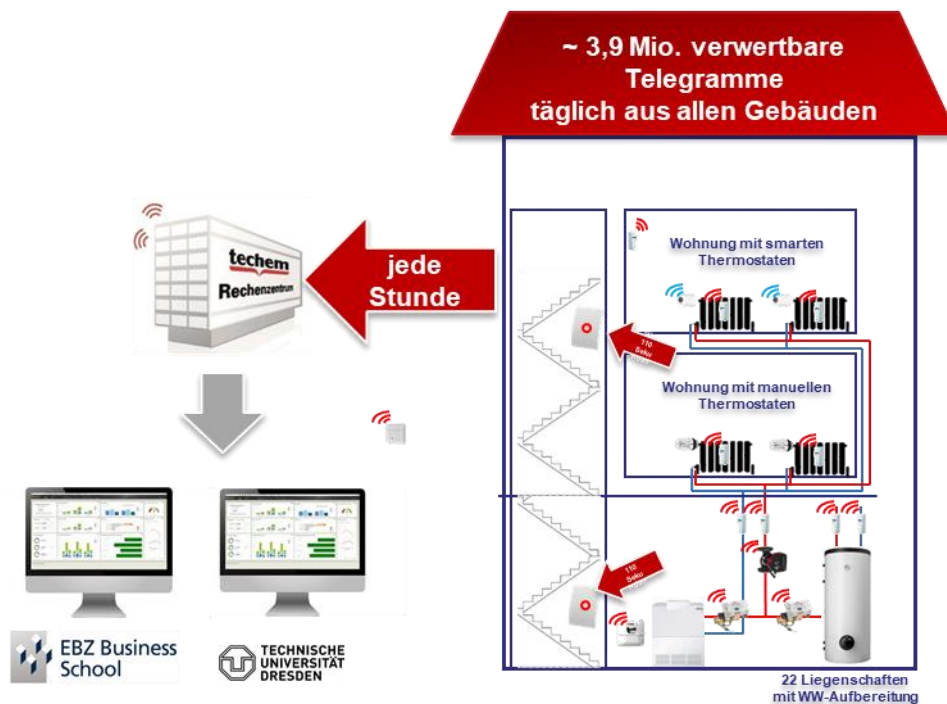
~ 3,9 Mio. verwertbare Telegramme täglich aus allen Gebäuden

techem
Rechenzentrum

jede Stunde

Wohnung mit smarten Thermostaten

110 Seku

Wohnung mit manuellen Thermostaten

110 Seku

EBZ Business School

TECHNISCHE UNIVERSITÄT DRESDEN

22 Liegenschaften mit WW-Aufbereitung